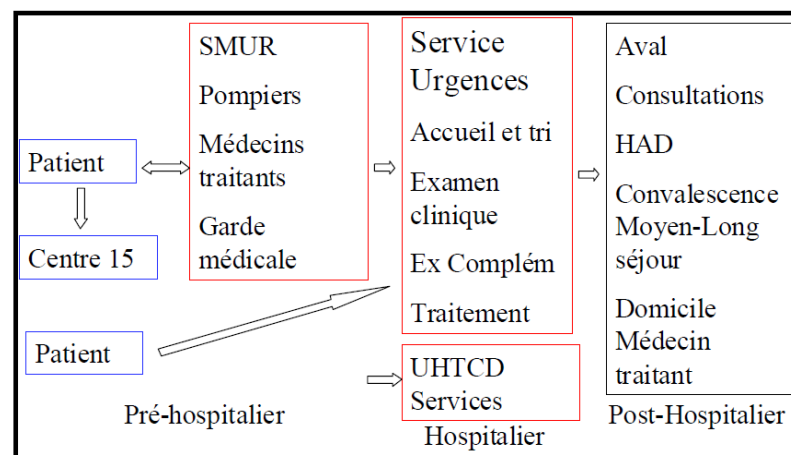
Patient

Centre 15

Patient

SMUR

Pompiers

Médecins traitants

Garde médicale

Pré-hospitalier

Service Urgences

Accueil et tri

Examen clinique

Ex Complém

Traitement

UHTCD Services

Hospitalier

Aval

Consultations

HAD

Convalescence Moyen-Long séjour

Domicile Médecin traitant

Post-Hospitalier